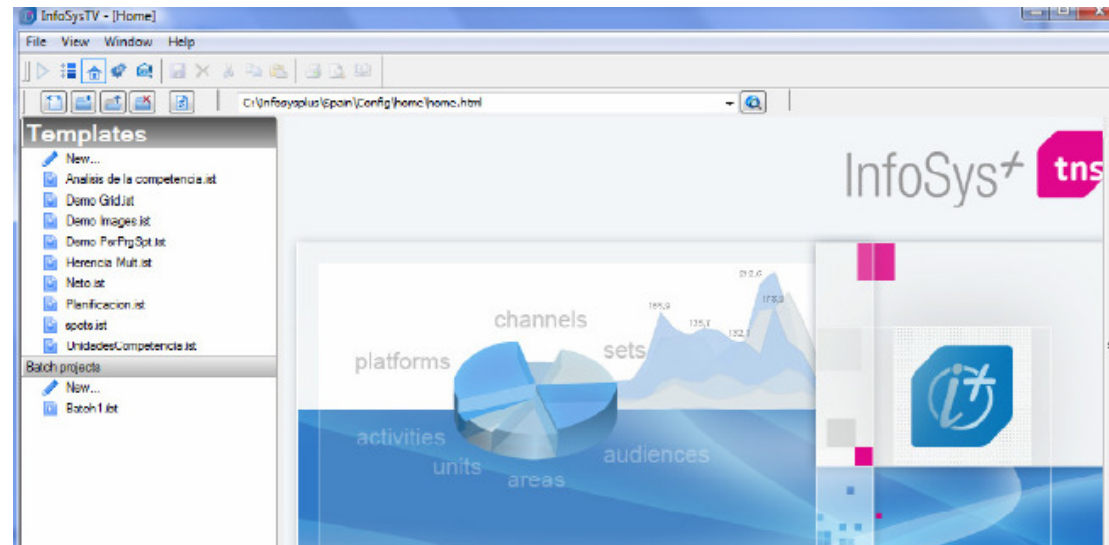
InfoSysTV - [Home]

File View Window Help

C:\Infosysplus\Spain\Config\home\home.html

Templates
New...
Analisis de la competencia.ist
Demo Grid.ist
Demo Images.ist
Demo PerPrgSpt.ist
Herencia Mult.ist
Neto.ist
Planificacion.ist
spots.ist
UnidadesCompetencia.ist

Batch projects
New...
Batch1.ist

InfoSys+ tns

channels
platforms
sets
activities
units
areas
audiences

212,6
165,9
178,0
135,1
132,1